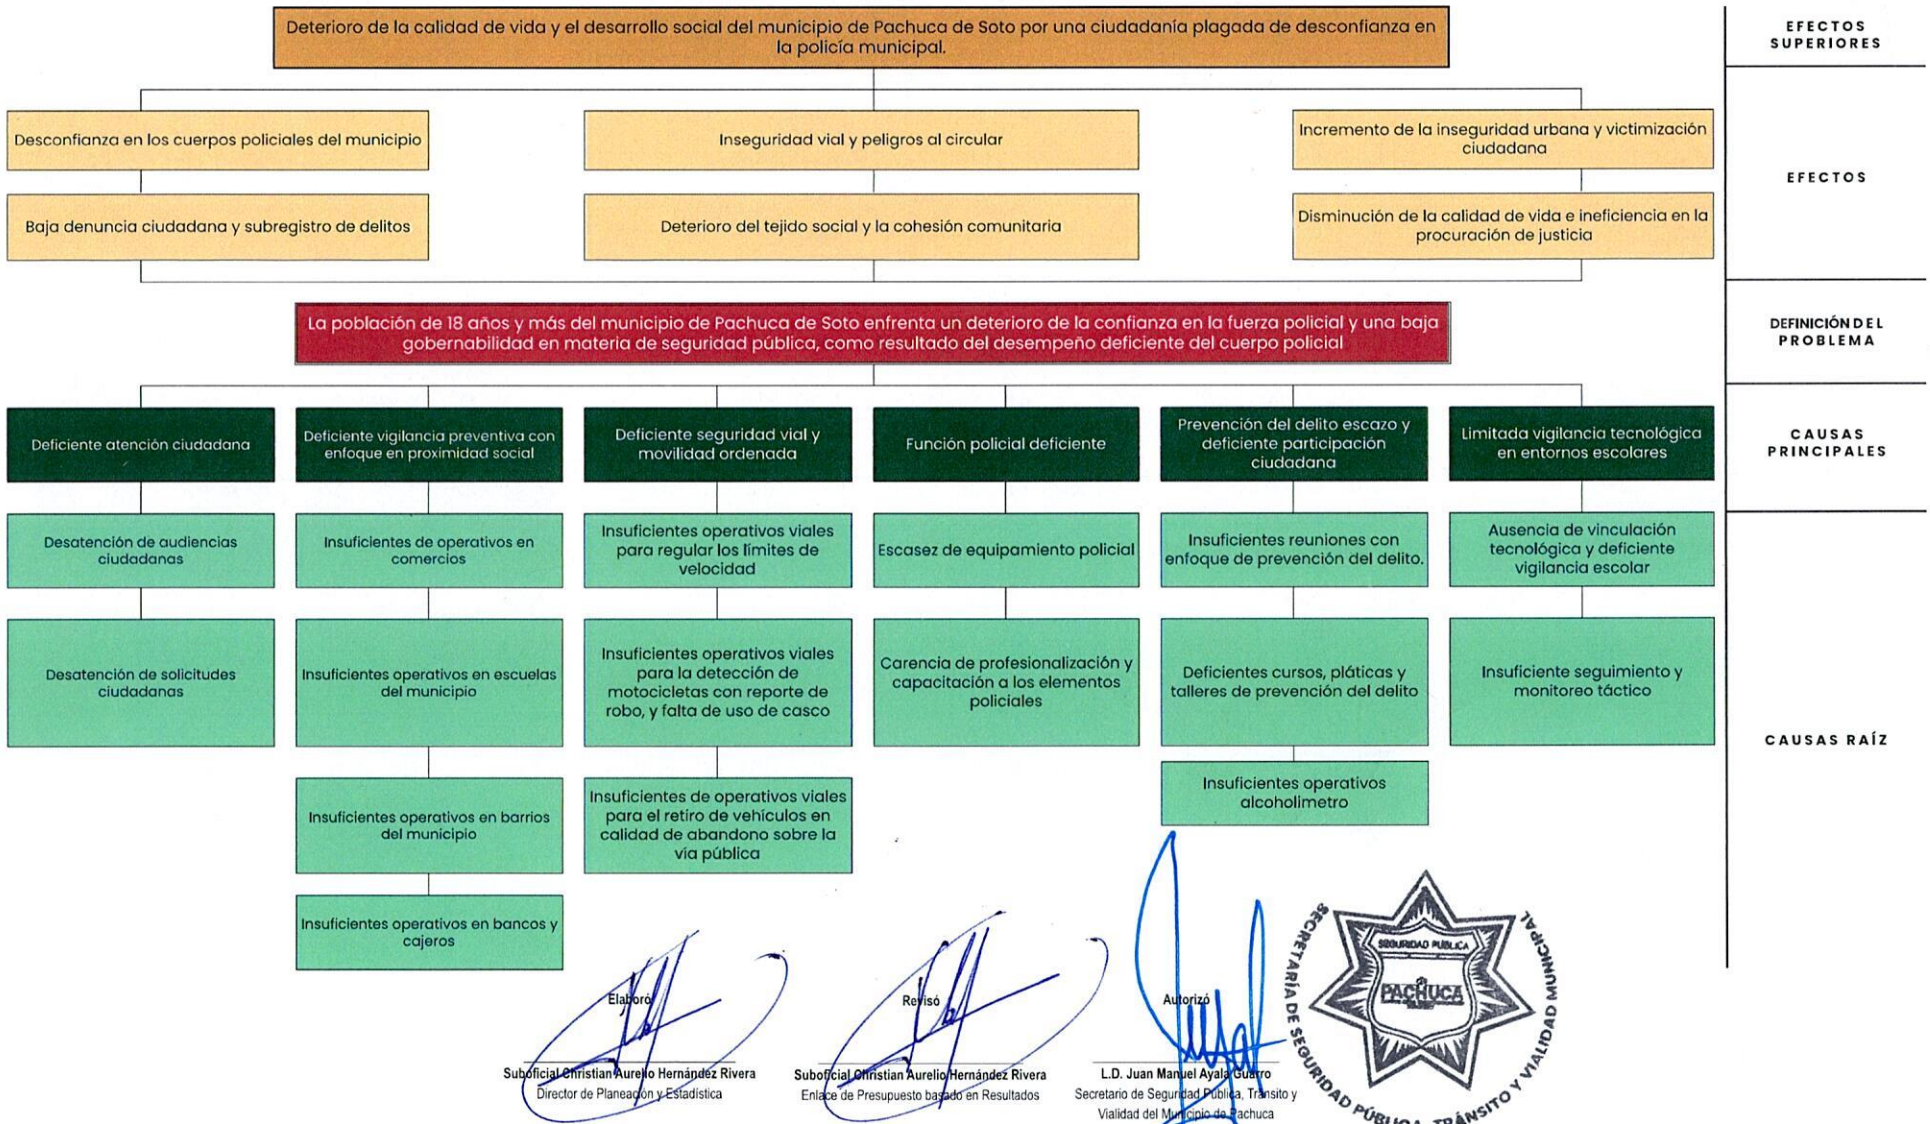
Deterioro de la calidad de vida y el desarrollo social del municipio de Pachuca de Soto por una ciudadanía plagada de desconfianza en la policía municipal.

EFECTOS SUPERIORES

Desconfianza en los cuerpos policiales del municipio

Inseguridad vial y peligros al circular

Incremento de la inseguridad urbana y victimización ciudadana

EFECTOS

Baja denuncia ciudadana y subregistro de delitos

Deterioro del tejido social y la cohesión comunitaria

Disminución de la calidad de vida e ineficiencia en la procuración de justicia

La población de 18 años y más del municipio de Pachuca de Soto enfrenta un deterioro de la confianza en la fuerza policial y una baja gobernabilidad en materia de seguridad pública, como resultado del desempeño deficiente del cuerpo policial

DEFINICIÓN DEL PROBLEMA

Deficiente atención ciudadana

Deficiente vigilancia preventiva con enfoque en proximidad social

Deficiente seguridad vial y movilidad ordenada

Función policial deficiente

Prevención del delito escazo y deficiente participación ciudadana

Limitada vigilancia tecnológica en entornos escolares

CAUSAS PRINCIPALES

Desatención de audiencias ciudadanas

Insuficientes de operativos en comercios

Insuficientes operativos viales para regular los límites de velocidad

Escasez de equipamiento policial

Insuficientes reuniones con enfoque de prevención del delito.

Ausencia de vinculación tecnológica y deficiente vigilancia escolar

Desatención de solicitudes ciudadanas

Insuficientes operativos en escuelas del municipio

Insuficientes operativos viales para la detección de motocicletas con reporte de robo, y falta de uso de casco

Carencia de profesionalización y capacitación a los elementos policiales

Deficientes cursos, pláticas y talleres de prevención del delito

Insuficiente seguimiento y monitoreo táctico

CAUSAS RAÍZ

Insuficientes operativos en barrios del municipio

Insuficientes de operativos viales para el retiro de vehículos en calidad de abandono sobre la vía pública

Insuficientes operativos alcoholimetro

Insuficientes operativos en bancos y cajeros

Elaboró
Suboficial Christian Aurelio Hernández Rivera
Director de Planeación y Estadística

Revisó
Suboficial Christian Aurelio Hernández Rivera
Enlace de Presupuesto basado en Resultados

Autorizó
L.D. Juan Manuel Ayala Guarro
Secretario de Seguridad Pública, Tránsito y Vialidad del Municipio de Pachuca

SECRETARÍA DE SEGURIDAD PÚBLICA, TRÁNSITO Y VIALIDAD MUNICIPAL
SEGURIDAD PÚBLICA
PACHUCA